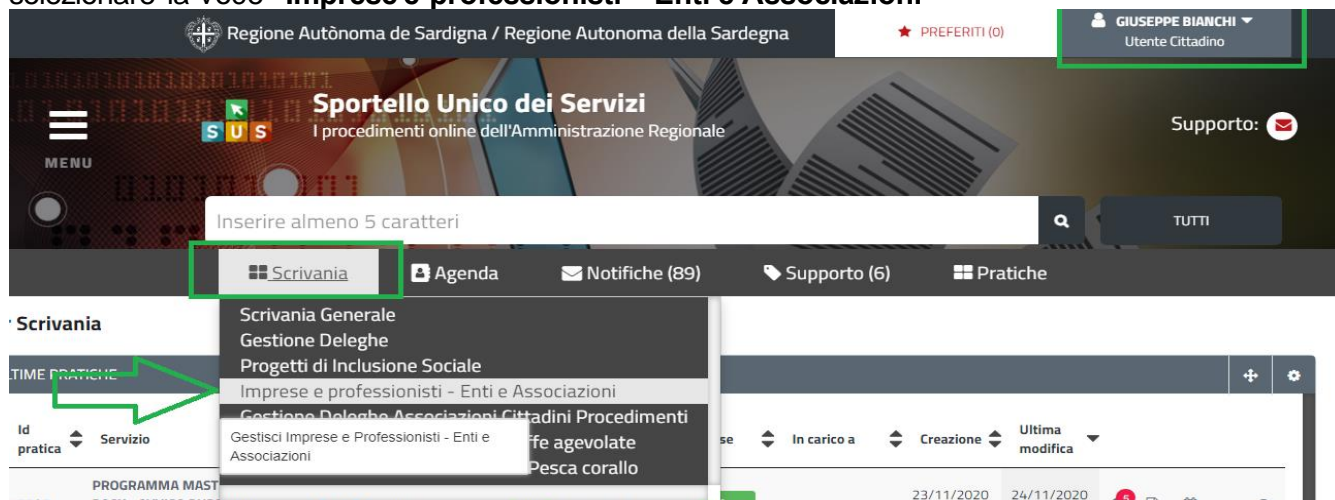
selezionare la voce "Imprese e professionisti - Enti e Associazioni"

Regione Autònoma de Sardigna / Regione Autonoma della Sardegna

PREFERITI (0)

GIUSEPPE BIANCHI
Utente Cittadino

MENU

SUS

Sportello Unico dei Servizi
I procedimenti online dell'Amministrazione Regionale

Supporto:

Inserire almeno 5 caratteri

TUTTI

Scrivania

Agenda

Notifiche (89)

Supporto (6)

Pratiche

Scrivania

Scrivania Generale
Gestione Deleghe
Progetti di Inclusione Sociale
Imprese e professionisti - Enti e Associazioni
Gestione Deleghe Associazioni Cittadini Procedimenti
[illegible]ffe agevolate
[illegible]Pesca corallo

Gestisci Imprese e Professionisti - Enti e Associazioni

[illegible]TIME PRATICHE

Id pratica

Servizio

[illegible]se

In carico a

Creazione

Ultima modifica

PROGRAMMA MAST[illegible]

23/11/2020

24/11/2020